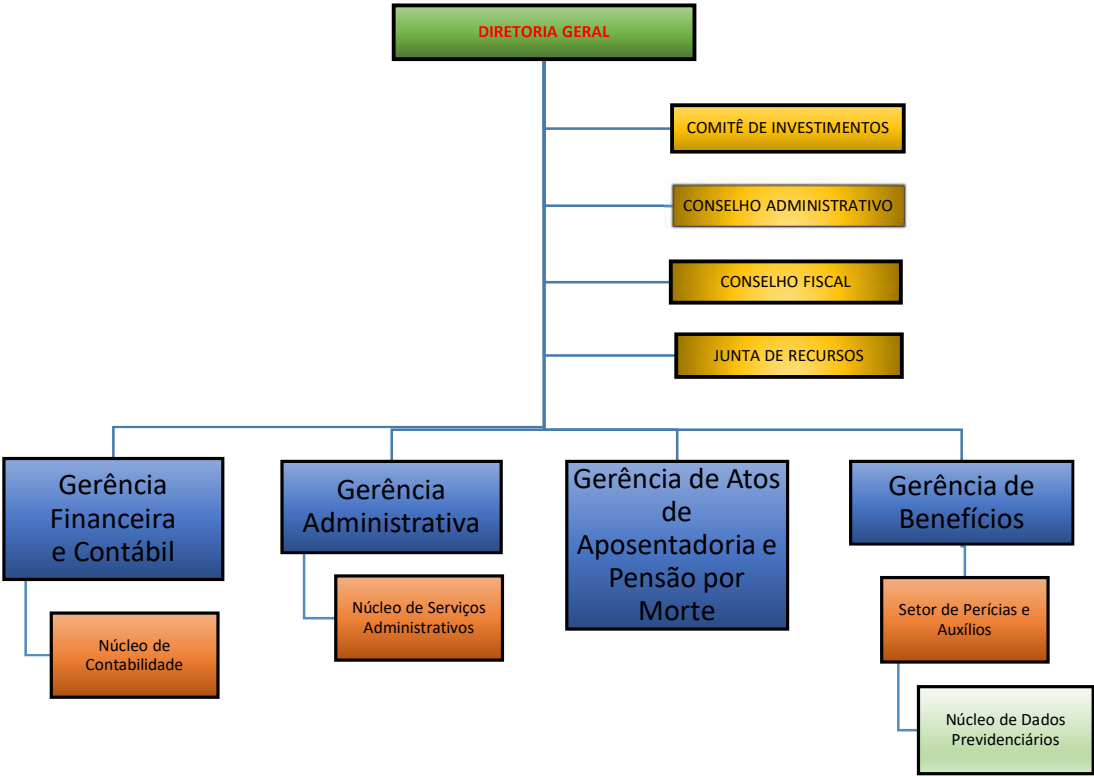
DIRETORIA GERAL

COMITÊ DE INVESTIMENTOS

CONSELHO ADMINISTRATIVO

CONSELHO FISCAL

JUNTA DE RECURSOS

Gerência Financeira e Contábil

Núcleo de Contabilidade

Gerência Administrativa

Núcleo de Serviços Administrativos

Gerência de Atos de Aposentadoria e Pensão por Morte

Gerência de Benefícios

Setor de Perícias e Auxílios

Núcleo de Dados Previdenciários